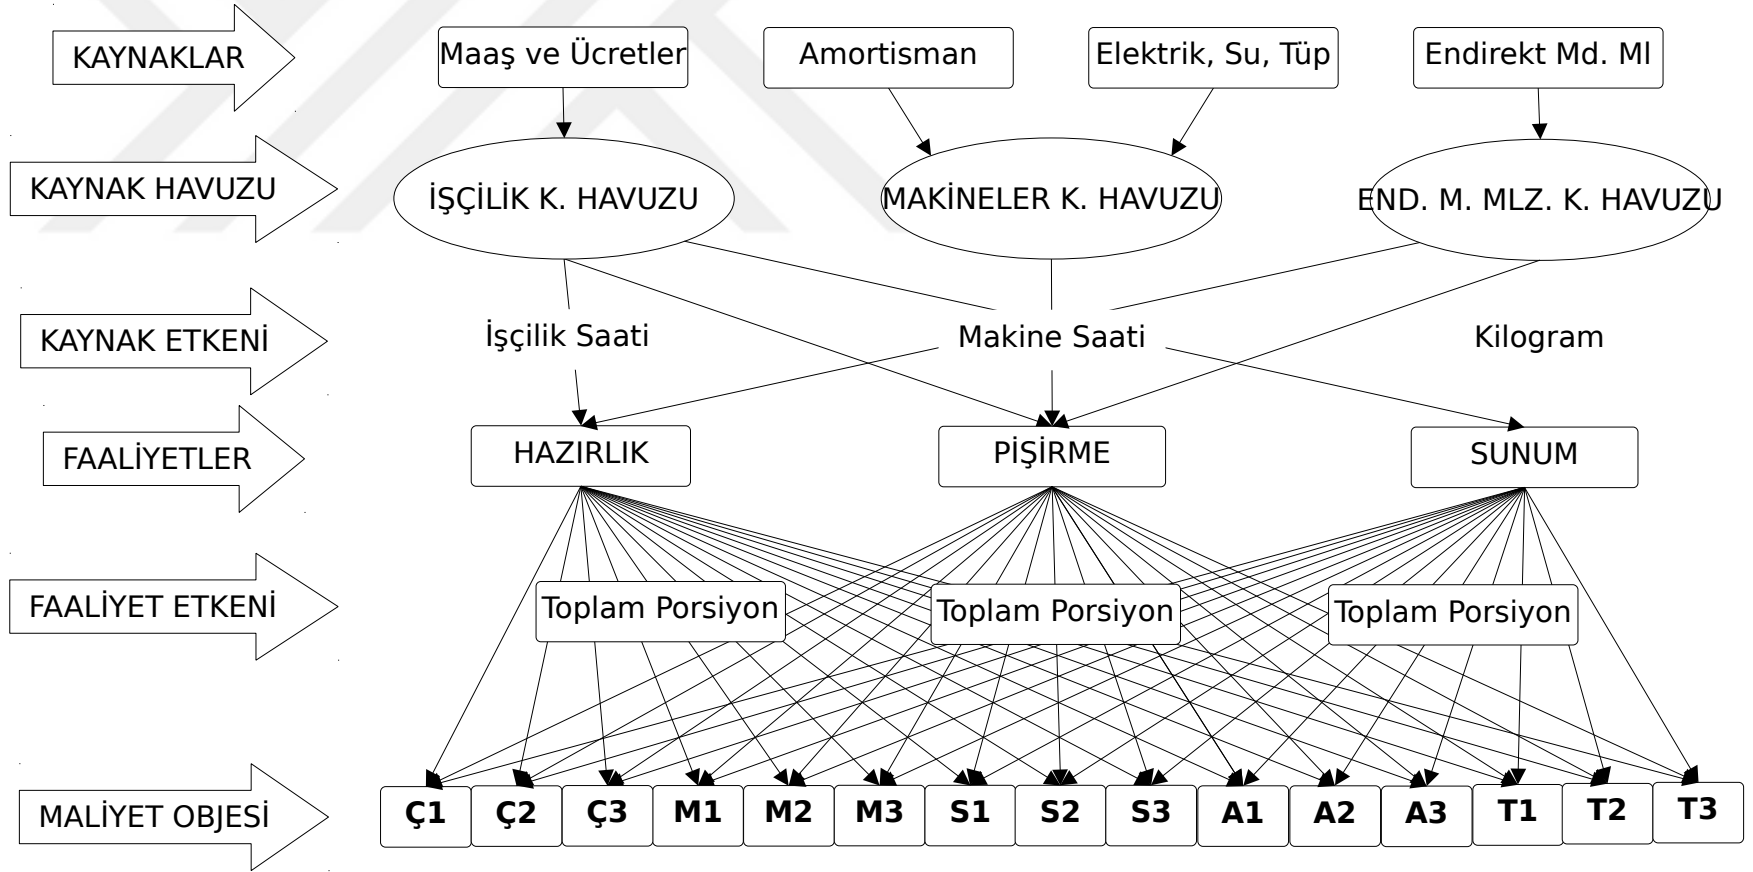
KAYNAKLAR
Maaş ve Ücretler
Amortisman
Elektrik, Su, Tüp
Endirekt Md. Ml

KAYNAK HAVUZU
İŞÇİLİK K. HAVUZU
MAKİNELER K. HAVUZU
END. M. MLZ. K. HAVUZU

KAYNAK ETKENİ
İşçilik Saati
Makine Saati
Kilogram

FAALİYETLER
HAZIRLIK
PİŞİRME
SUNUM

FAALİYET ETKENİ
Toplam Porsiyon
Toplam Porsiyon
Toplam Porsiyon

MALİYET OBJESİ
Ç1 Ç2 Ç3 M1 M2 M3 S1 S2 S3 A1 A2 A3 T1 T2 T3